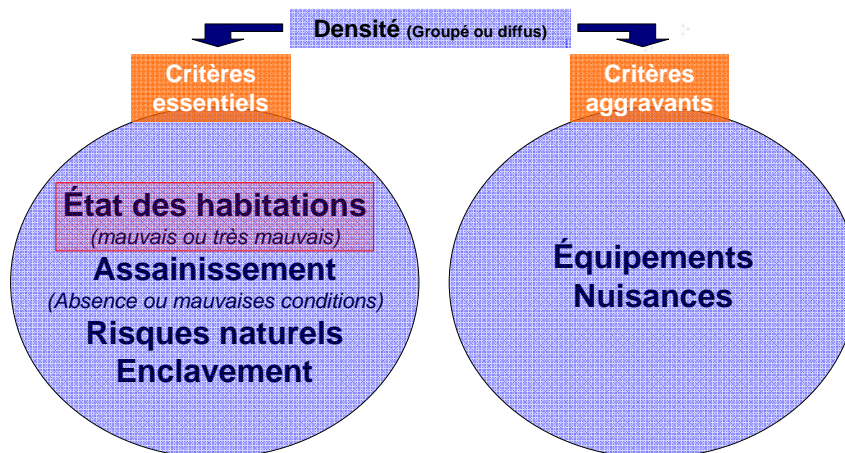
Densité (Groupé ou diffus)

Critères essentiels

État des habitations
(mauvais ou très mauvais)
Assainissement
(Absence ou mauvaises conditions)
Risques naturels
Enclavement

Critères aggravants

Équipements
Nuisances